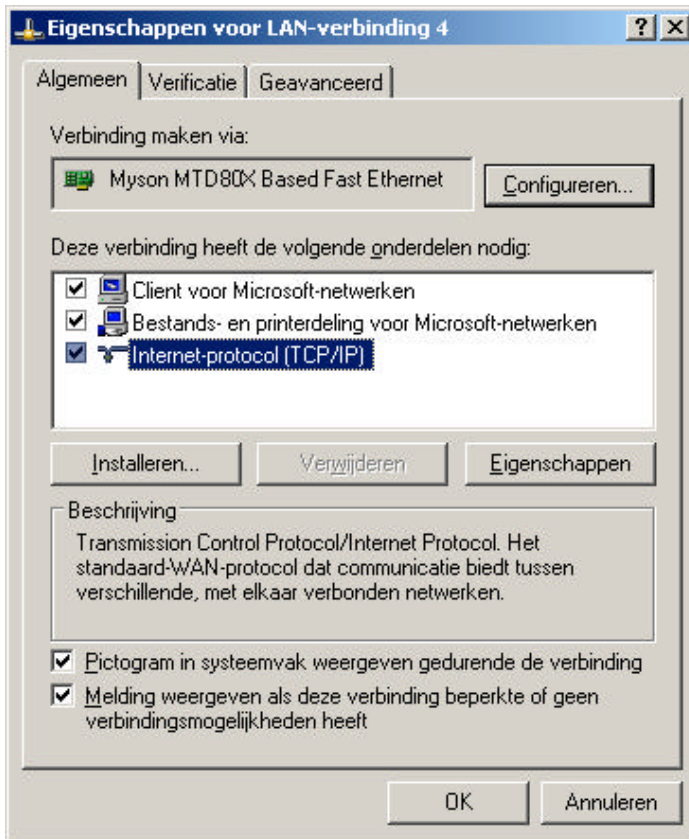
Eigenschappen voor LAN-verbinding 4

?
X

Algemeen
Verificatie
Geavanceerd

Verbinding maken via:

Myson MTD80X Based Fast Ethernet

Configureren...

Deze verbinding heeft de volgende onderdelen nodig:

Client voor Microsoft-netwerken
Bestands- en printerdeling voor Microsoft-netwerken
Internet-protocol (TCP/IP)

Installeren...
Verwijderen
Eigenschappen

Beschrijving

Transmission Control Protocol/Internet Protocol. Het standaard-WAN-protocol dat communicatie biedt tussen verschillende, met elkaar verbonden netwerken.

Pictogram in systeemvak weergeven gedurende de verbinding

Melding weergeven als deze verbinding beperkte of geen verbindingsmogelijkheden heeft

OK
Annuleren